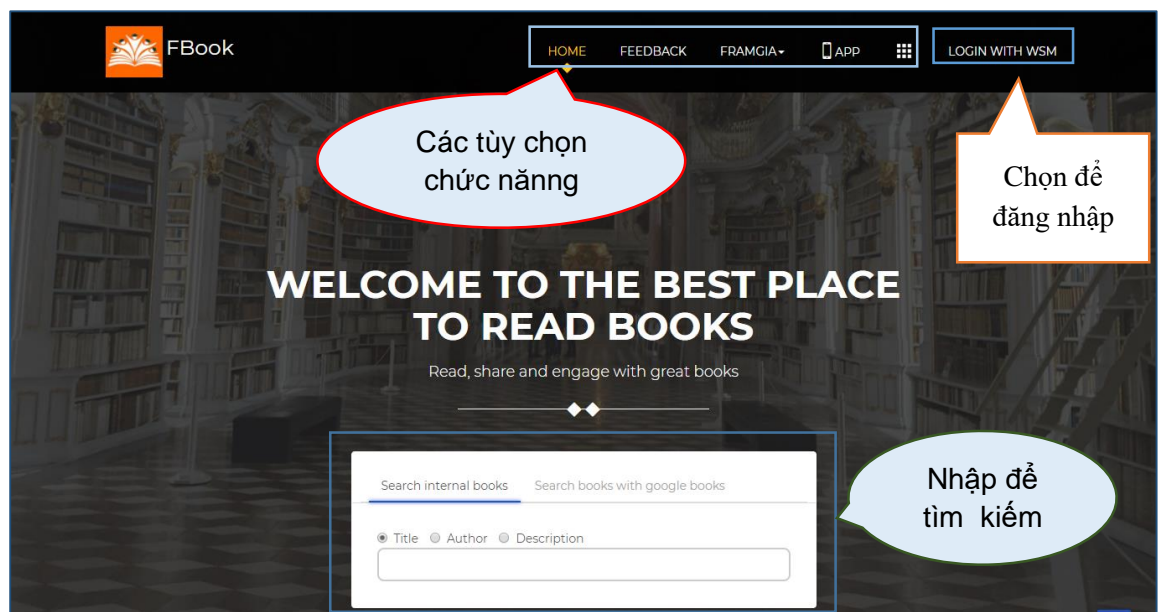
FBook

HOME FEEDBACK FRAMGIA APP

LOGIN WITH WSM

Các tùy chọn chức năng

Chọn để đăng nhập

WELCOME TO THE BEST PLACE TO READ BOOKS

Read, share and engage with great books

Search internal books Search books with google books

Title Author Description

Nhập để tìm kiếm